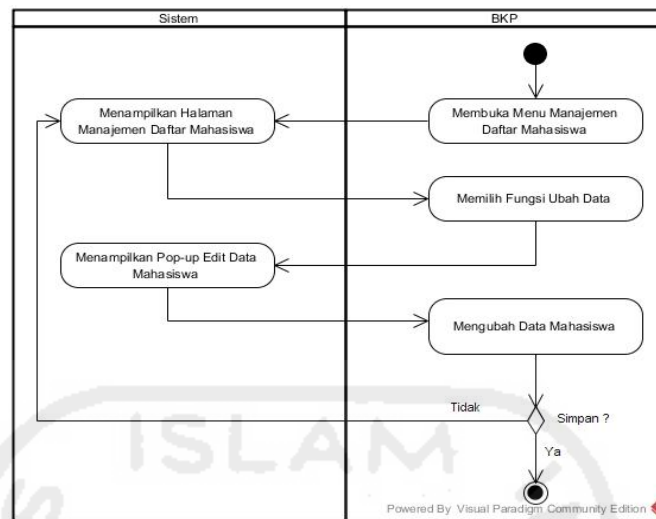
Sistem

BKP

Membuka Menu Manajemen Daftar Mahasiswa

Menampilkan Halaman Manajemen Daftar Mahasiswa

Memilih Fungsi Ubah Data

Menampilkan Pop-up Edit Data Mahasiswa

Mengubah Data Mahasiswa

Tidak

Simpan ?

Ya

ISLAM

Powered By Visual Paradigm Community Edition